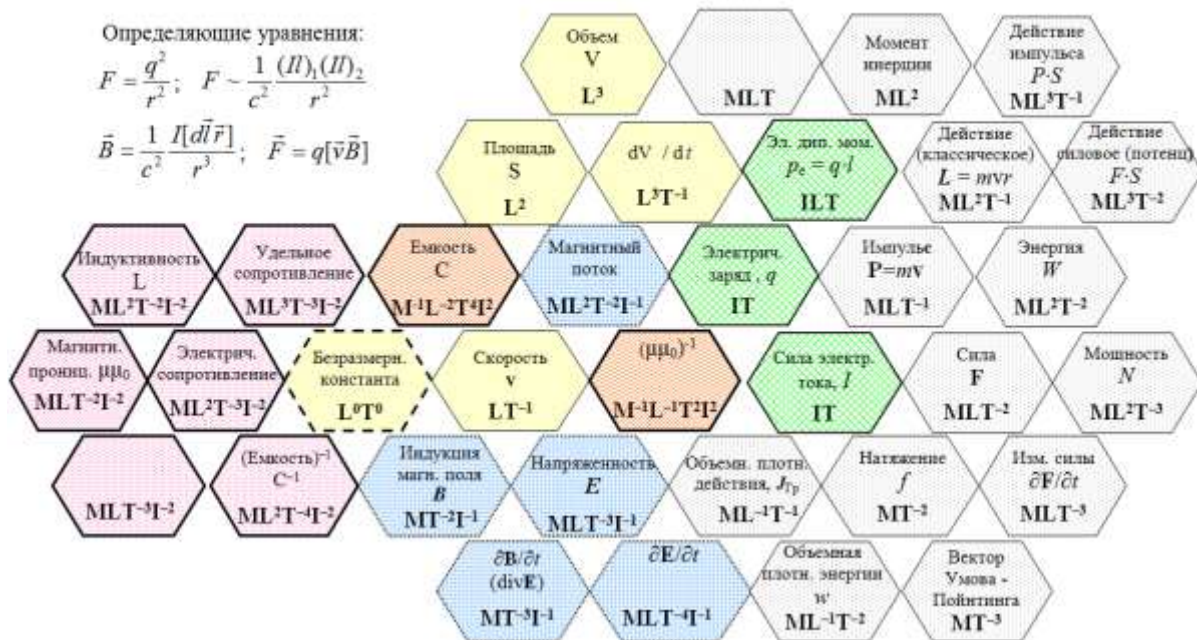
Определяющие уравнения:
$F = \frac{q^2}{r^2}$; $F \sim \frac{1}{c^2}\frac{(Il)_1(Il)_2}{r^2}$
$\vec{B} = \frac{1}{c^2}\frac{I[d\vec{l}\,\vec{r}]}{r^3}$; $\vec{F} = q[\vec{v}\vec{B}]$

Объем
V
L³

MLT

Момент инерции
ML²

Действие импульса
$P \cdot S$
ML³T⁻¹

Площадь
S
L²

dV / d$t$
L³T⁻¹

Эл. дип. мом.
$p_e = q \cdot l$
ILT

Действие (классическое)
$L = mvr$
ML²T⁻¹

Действие силовое (потенц)
$F \cdot S$
ML³T⁻²

Индуктивность
L
ML²T⁻²I⁻²

Удельное сопротивление
ML³T⁻³I⁻²

Емкость
C
M⁻¹L⁻²T⁴I²

Магнитный поток
ML²T⁻²I⁻¹

Электрич. заряд , $q$
IT

Импульс
P=$m$v
MLT⁻¹

Энергия
$W$
ML²T⁻²

Магнити. прониц. μμ₀
MLT⁻²I⁻²

Электрич. сопротивление
ML²T⁻³I⁻²

Безразмерн. константа
L⁰T⁰

Скорость
v
LT⁻¹

(μμ₀)⁻¹
M⁻¹L⁻¹T²I²

Сила электр. тока, $I$
IT

Сила
F
MLT⁻²

Мощность
$N$
ML²T⁻³

MLT⁻³I⁻²

(Емкость)⁻¹
C⁻¹
ML²T⁻⁴I⁻²

Индукция магн. поля
$B$
MT⁻²I⁻¹

Напряженность
$E$
MLT⁻³I⁻¹

Объемн. плотн. действия, $J_{Tp}$
ML⁻¹T⁻¹

Натяжение
$f$
MT⁻²

Изм. силы
$\partial\mathbf{F}/\partial t$
MLT⁻³

$\partial\mathbf{B}/\partial t$
(div**E**)
MT⁻³I⁻¹

$\partial\mathbf{E}/\partial t$
MLT⁻⁴I⁻¹

Объемная плотн. энергии
$w$
ML⁻¹T⁻²

Вектор Умова - Пойнтинга
MT⁻³